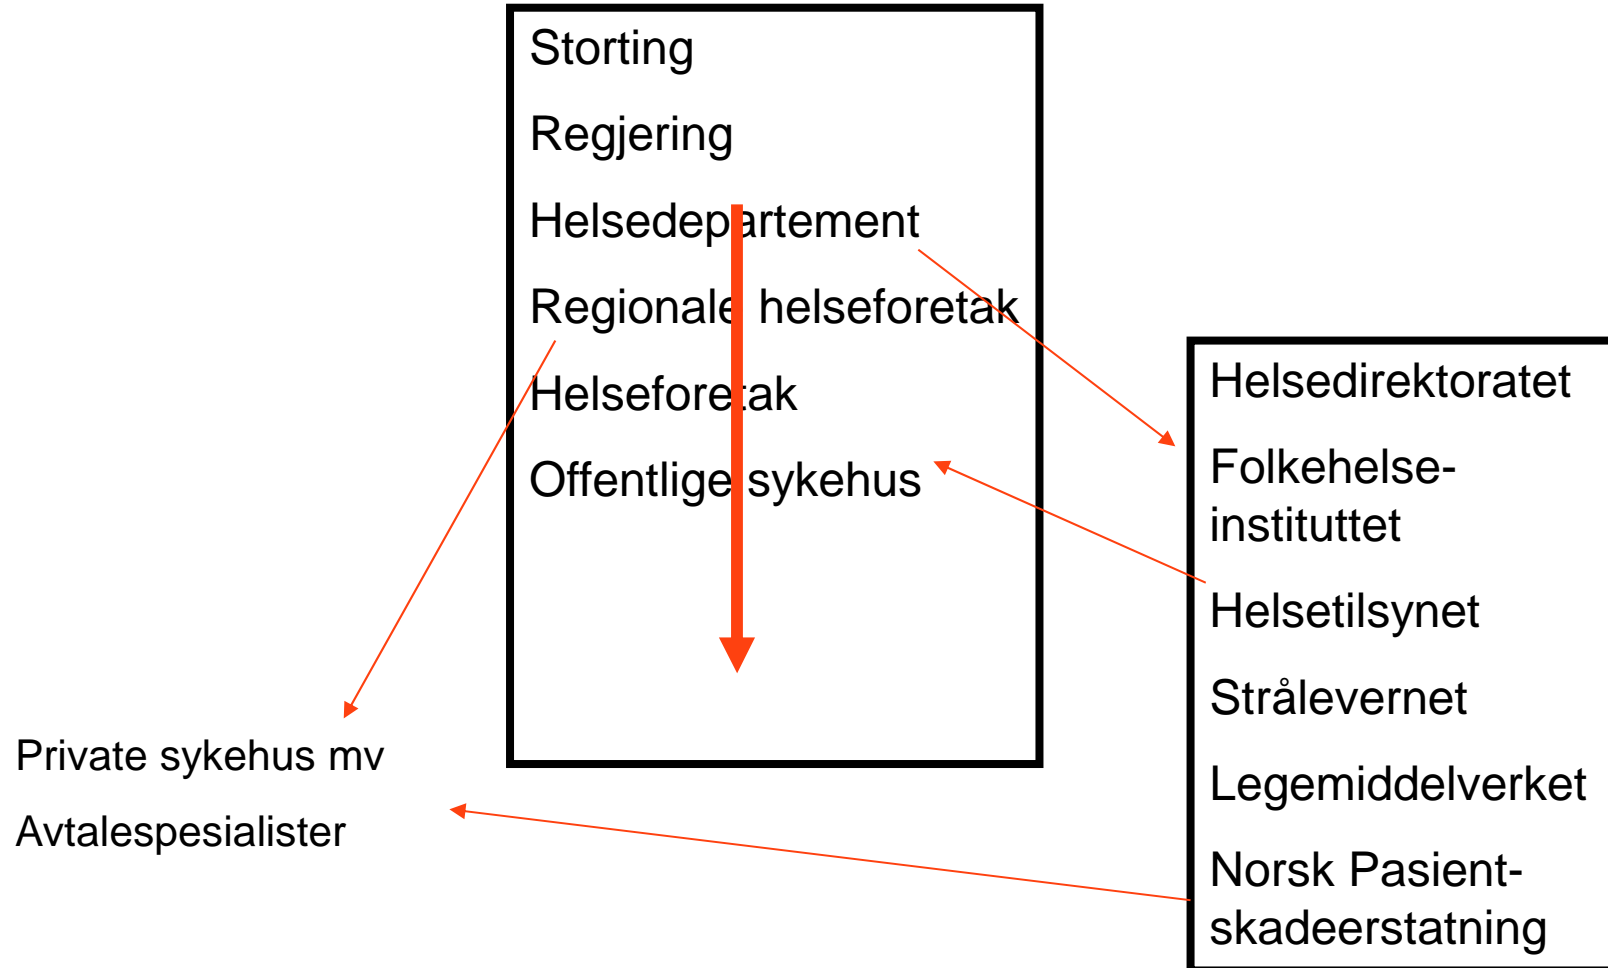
Storting

Regjering

Helsedepartement

Regionale helseforetak

Helseforetak

Offentlige sykehus

Helsedirektoratet

Folkehelse-instituttet

Helsetilsynet

Strålevernet

Legemiddelverket

Norsk Pasient-skadeerstatning

Private sykehus mv

Avtalespesialister